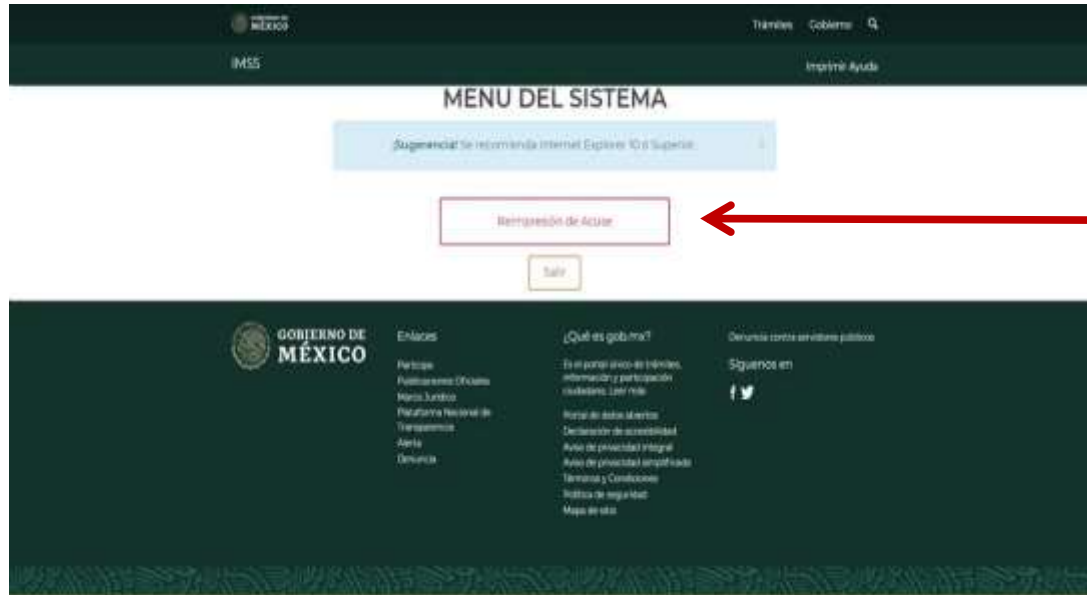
GOBIERNO DE MÉXICO

Trámites Gobierno

IMSS

Imprimir Ayuda

MENU DEL SISTEMA

¡Sugerencia! Se recomienda Internet Explorer 10 ó Superior.

Reimpresión de Acuse

Salir

GOBIERNO DE MÉXICO

Enlaces

Participa
Publicaciones Oficiales
Marco Jurídico
Plataforma Nacional de Transparencia
Alerta
Denuncia

¿Qué es gob.mx?

Es el portal único de trámites, información y participación ciudadana. Leer más

Portal de datos abiertos
Declaración de accesibilidad
Aviso de privacidad integral
Aviso de privacidad simplificado
Términos y Condiciones
Política de seguridad
Mapa de sitio

Denuncia contra servidores públicos

Síguenos en